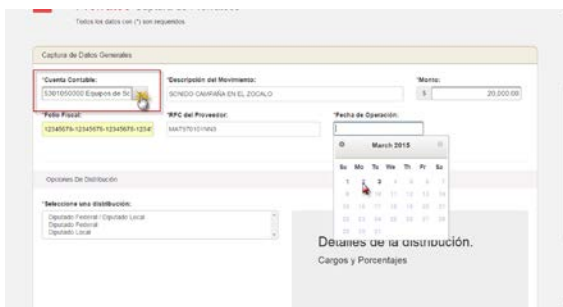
Todos los datos con (*) son requeridos.

Captura de Datos Generales

*Cuenta Contable:
5301050000 Equipos de Sc

*Descripción del Movimiento:
SONIDO CAMPAÑA EN EL ZOCALO

*Monto:
$ 20,000.00

*Folio Fiscal:
12345678-12345678-12345678-1234

*RFC del Proveedor:
MAT0701011NN3

*Fecha de Operación:

March 2015

| Su | Mo | Tu | We | Th | Fr | Sa |
|---|---|---|---|---|---|---|
| 1 | 2 | 3 | 4 | 5 | 6 | 7 |
| 8 | 9 | 10 | 11 | 12 | 13 | 14 |
| 15 | 16 | 17 | 18 | 19 | 20 | 21 |
| 22 | 23 | 24 | 25 | 26 | 27 | 28 |
| 29 | 30 | 31 | | | | |

Opciones De Distribución

*Seleccione una distribución:
Diputado Federal / Diputado Local
Diputado Federal
Diputado Local

Detalles de la distribución.
Cargos y Porcentajes